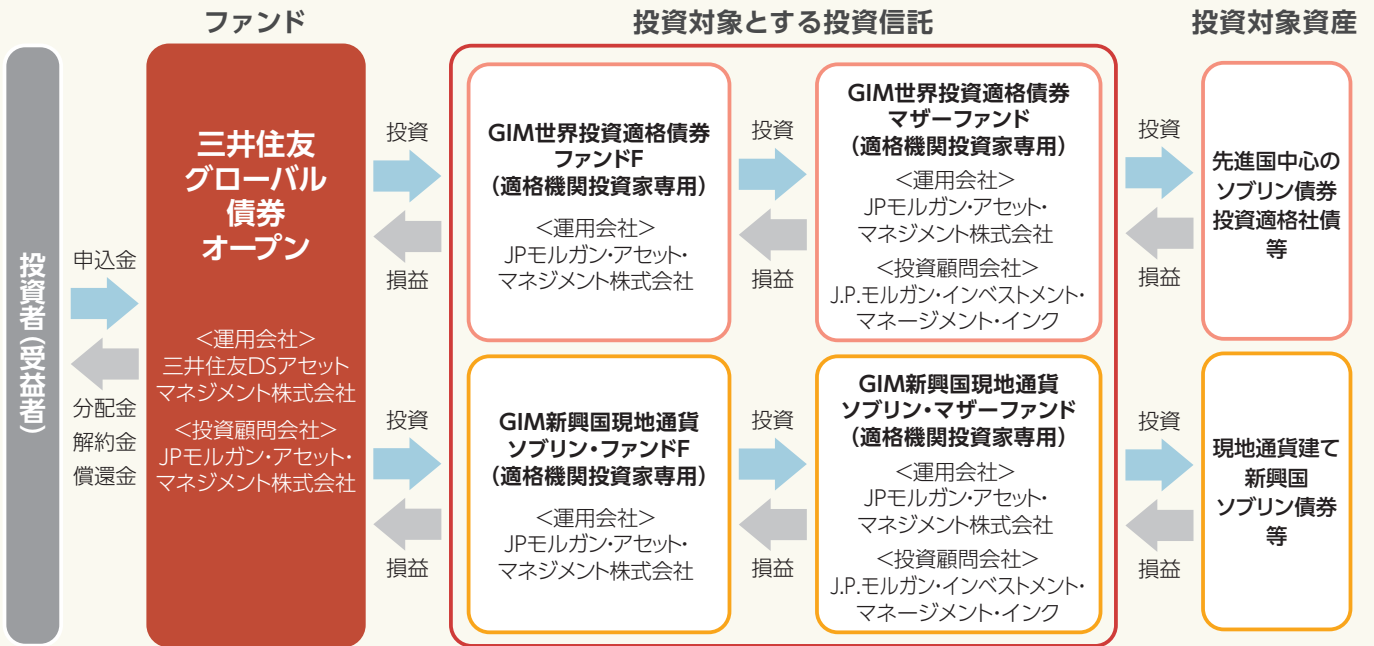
ファンド

投資対象とする投資信託

投資対象資産

投資者(受益者)

申込金

分配金
解約金
償還金

三井住友
グローバル
債券
オープン

<運用会社>
三井住友DSアセットマネジメント株式会社
<投資顧問会社>
JPモルガン・アセット・マネジメント株式会社

投資

損益

GIM世界投資適格債券ファンドF
(適格機関投資家専用)
<運用会社>
JPモルガン・アセット・マネジメント株式会社

投資

損益

GIM世界投資適格債券マザーファンド
(適格機関投資家専用)
<運用会社>
JPモルガン・アセット・マネジメント株式会社
<投資顧問会社>
J.P.モルガン・インベストメント・マネージメント・インク

投資

損益

先進国中心のソブリン債券投資適格社債等

投資

損益

GIM新興国現地通貨ソブリン・ファンドF
(適格機関投資家専用)
<運用会社>
JPモルガン・アセット・マネジメント株式会社

投資

損益

GIM新興国現地通貨ソブリン・マザーファンド
(適格機関投資家専用)
<運用会社>
JPモルガン・アセット・マネジメント株式会社
<投資顧問会社>
J.P.モルガン・インベストメント・マネージメント・インク

投資

損益

現地通貨建て新興国ソブリン債券等